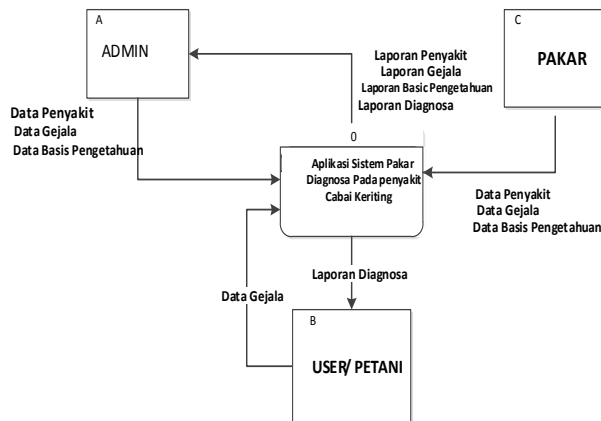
A

ADMIN

Laporan Penyakit
Laporan Gejala
Laporan Basic Pengetahuan
Laporan Diagnosa

C

PAKAR

Data Penyakit
Data Gejala
Data Basis Pengetahuan

0

Aplikasi Sistem Pakar Diagnosa Pada penyakit Cabai Keriting

Data Penyakit
Data Gejala
Data Basis Pengetahuan

Laporan Diagnosa

Data Gejala

B

USER/ PETANI